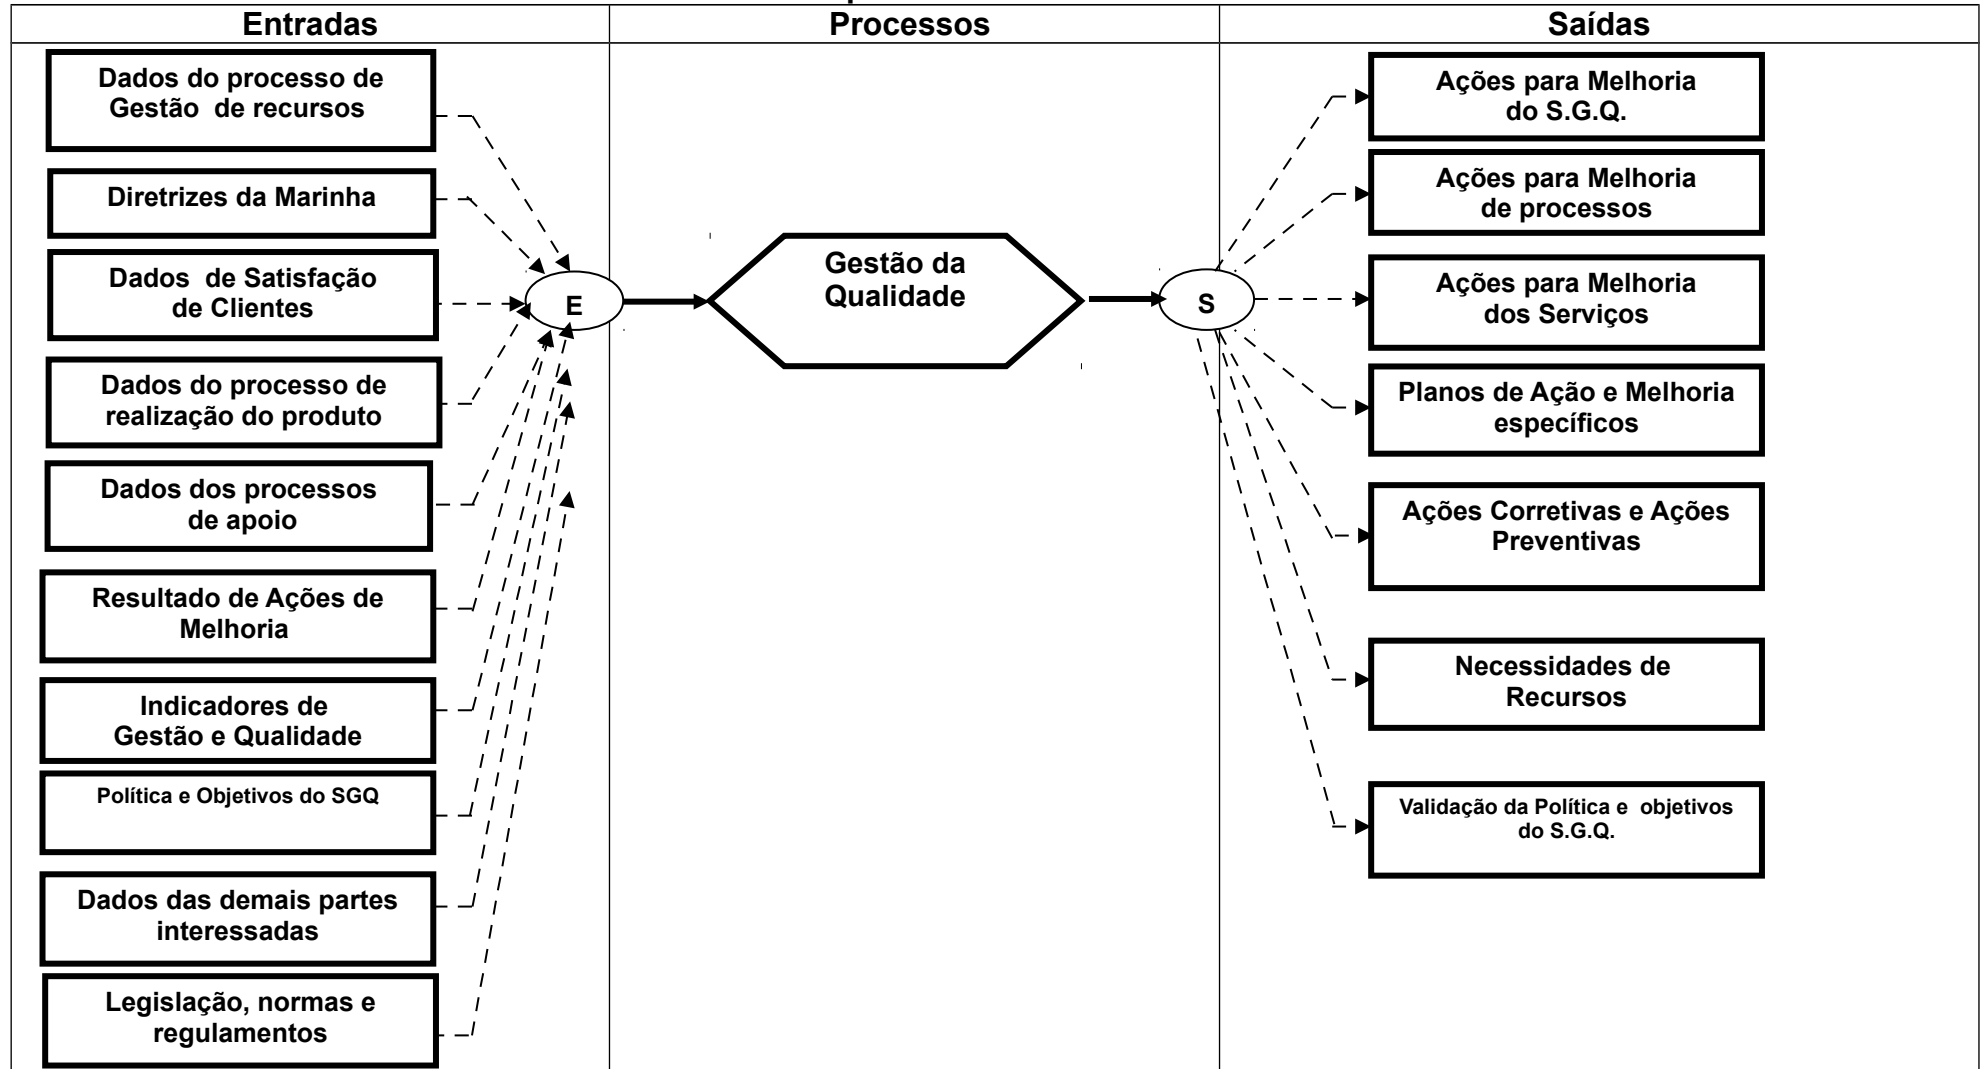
| Entradas | Processos | Saídas |
|---|---|---|
| Dados do processo de Gestão de recursos | | Ações para Melhoria do S.G.Q. |
| Diretrizes da Marinha | | Ações para Melhoria de processos |
| Dados de Satisfação de Clientes | | Ações para Melhoria dos Serviços |
| Dados do processo de realização do produto | | Planos de Ação e Melhoria específicos |
| Dados dos processos de apoio | | Ações Corretivas e Ações Preventivas |
| Resultado de Ações de Melhoria | | Necessidades de Recursos |
| Indicadores de Gestão e Qualidade | | Validação da Política e objetivos do S.G.Q. |
| Política e Objetivos do SGQ | | |
| Dados das demais partes interessadas | | |
| Legislação, normas e regulamentos | | |

E

Gestão da Qualidade

S